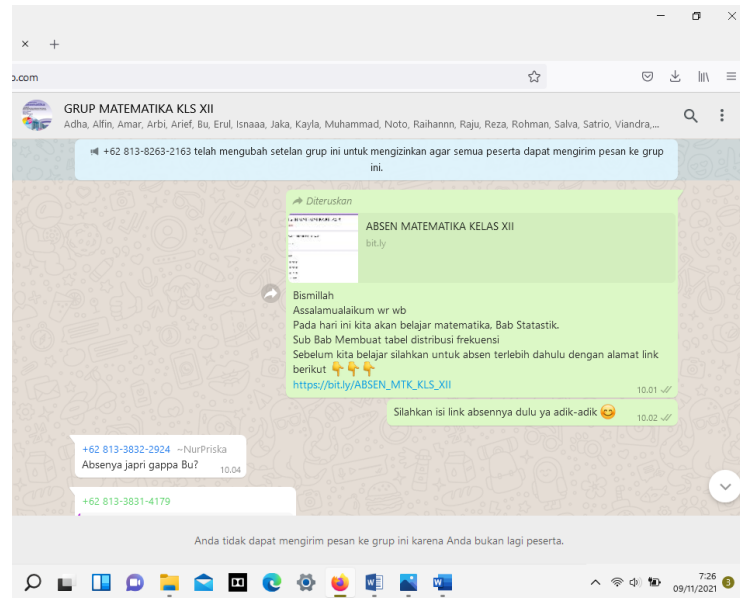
p.com

GRUP MATEMATIKA KLS XII
Adha, Alfin, Amar, Arbi, Arief, Bu, Erul, Isnaaa, Jaka, Kayla, Muhammad, Noto, Raihannn, Raju, Reza, Rohman, Salva, Satrio, Viandra,...

+62 813-8263-2163 telah mengubah setelan grup ini untuk mengizinkan agar semua peserta dapat mengirim pesan ke grup ini.

Diteruskan
ABSEN MATEMATIKA KELAS XII
bit.ly

Bismillah
Assalamualaikum wr wb
Pada hari ini kita akan belajar matematika, Bab Statastik.
Sub Bab Membuat tabel distribusi frekuensi
Sebelum kita belajar silahkan untuk absen terlebih dahulu dengan alamat link berikut 👇👇👇
https://bit.ly/ABSEN_MTK_KLS_XII
10.01

Silahkan isi link absennya dulu ya adik-adik 😊
10.02

+62 813-3832-2924 ~NurPriska
Absenya japri gappa Bu?
10.04

+62 813-3831-4179

Anda tidak dapat mengirim pesan ke grup ini karena Anda bukan lagi peserta.

7:26
09/11/2021
3